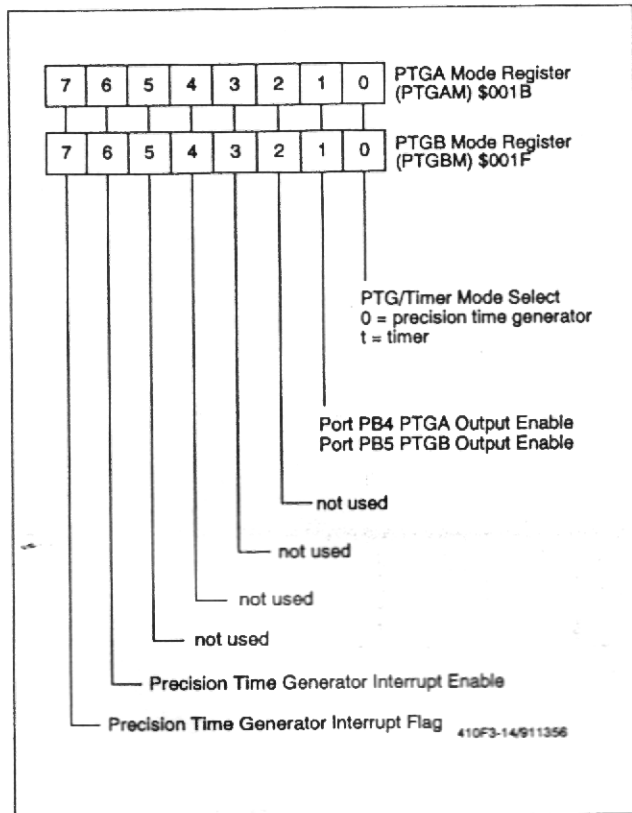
| 7 | 6 | 5 | 4 | 3 | 2 | 1 | 0 |
|---|---|---|---|---|---|---|---|

PTGA Mode Register (PTGAM) $001B

| 7 | 6 | 5 | 4 | 3 | 2 | 1 | 0 |
|---|---|---|---|---|---|---|---|

PTGB Mode Register (PTGBM) $001F

PTG/Timer Mode Select
0 = precision time generator
t = timer

Port PB4 PTGA Output Enable
Port PB5 PTGB Output Enable

not used

not used

not used

not used

Precision Time Generator Interrupt Enable

Precision Time Generator Interrupt Flag

410F3-14/911356